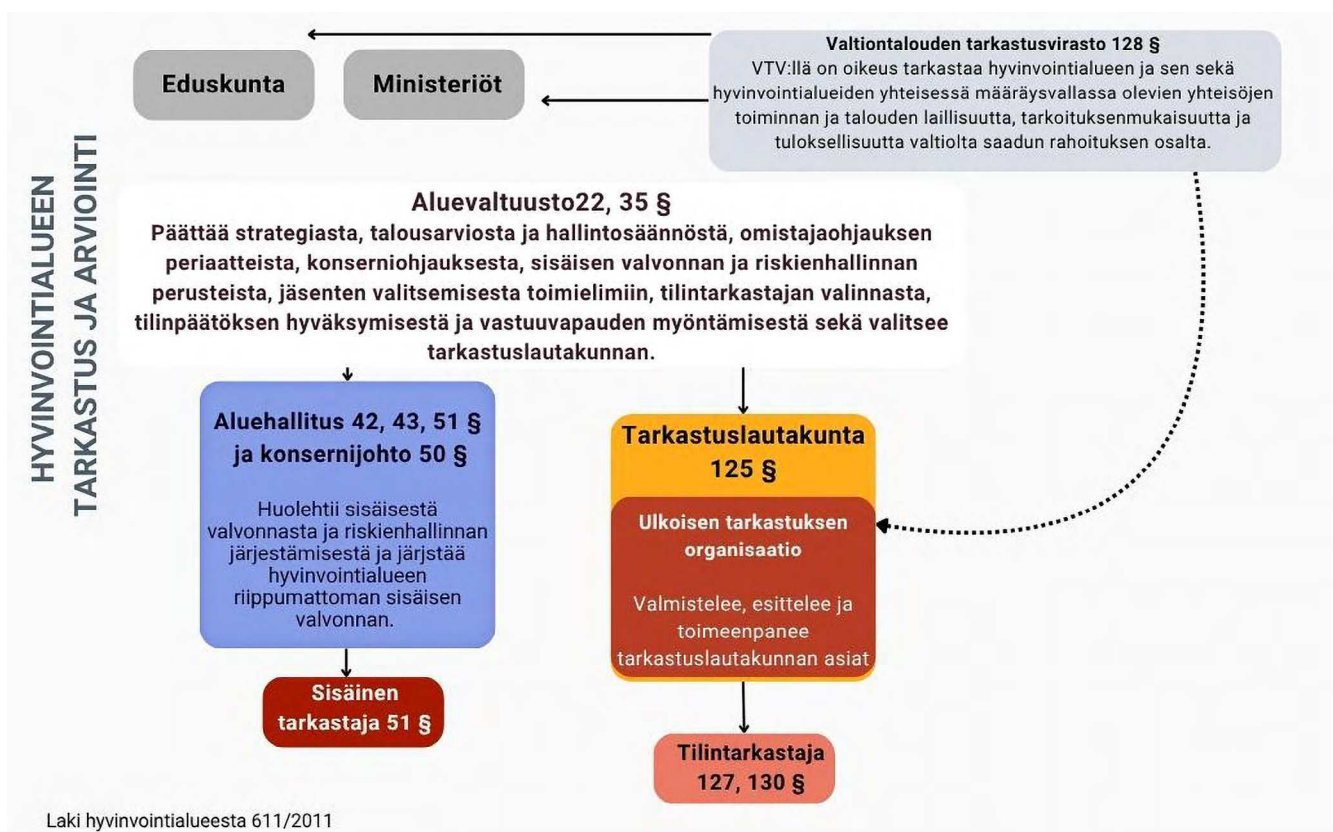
HYVINVOINTIALUEEN TARKASTUS JA ARVIOINTI

Eduskunta

Ministeriöt

Valtiontalouden tarkastusvirasto 128 §
VTV:llä on oikeus tarkastaa hyvinvointialueen ja sen sekä hyvinvointialueiden yhteisessä määräysvallassa olevien yhteisöjen toiminnan ja talouden laillisuutta, tarkoituksenmukaisuutta ja tuloksellisuutta valtiolta saadun rahoituksen osalta.

Aluevaltuusto22, 35 §
Päättää strategiasta, talousarviosta ja hallintosäännöstä, omistajaohjauksen periaatteista, konserniohjauksesta, sisäisen valvonnan ja riskienhallinnan perusteista, jäsenten valitsemisesta toimielimiin, tilintarkastajan valinnasta, tilinpäätöksen hyväksymisestä ja vastuuvapauden myöntämisestä sekä valitsee tarkastuslautakunnan.

Aluehallitus 42, 43, 51 § ja konsernijohto 50 §

Huolehtii sisäisestä valvonnasta ja riskienhallinnan järjestämisestä ja järjstää hyvinvointialueen riippumattoman sisäisen valvonnan.

Sisäinen tarkastaja 51 §

Tarkastuslautakunta 125 §

Ulkoisen tarkastuksen organisaatio

Valmistelee, esittelee ja toimeenpanee tarkastuslautakunnan asiat

Tilintarkastaja 127, 130 §

Laki hyvinvointialueesta 611/2011